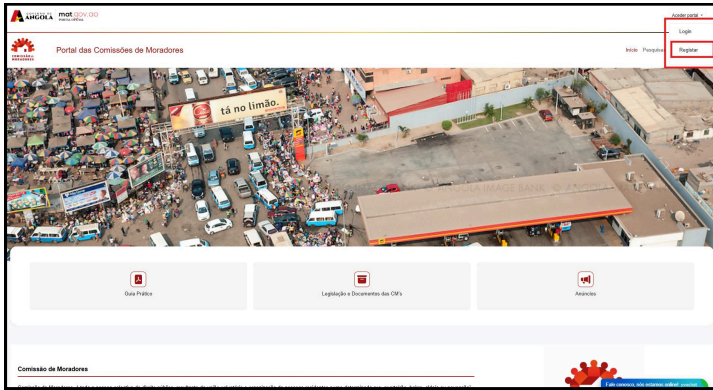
GOVERNO DE ANGOLA mat.gov.ao

Aceder portal

Login

Registar

Portal das Comissões de Moradores

Início Pesquisa

tá no limão.

ANGOLA IMAGE BANK © ANGOLA

Guia Prático

Legislação e Documentos das CM's

Anúncios

Comissão de Moradores

Fale connosco, nós estamos online!